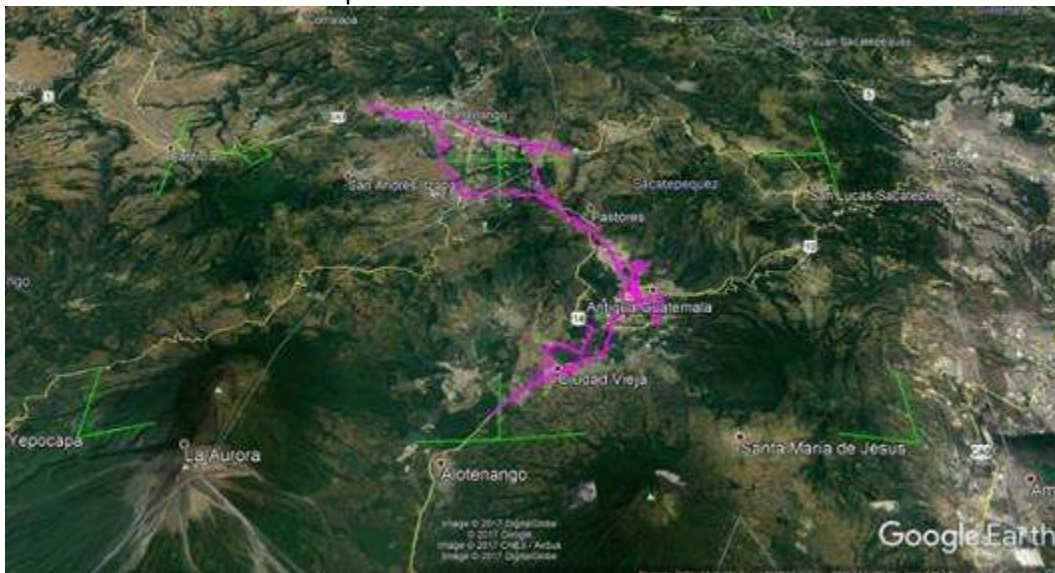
Comalapa
San Juan Sacatepéquez
1
Parramos
San Andrés Itzapa
Sacatepéquez
San Lucas Sacatepéquez
Pastores
10
Antigua Guatemala
14
Ciudad Vieja
Yepocapa
La Aurora
Alotenango
Santa María de Jesús
Image © 2017 DigitalGlobe
Image © 2017 Google
Image © 2017 CNES / Airbus
Image © 2017 DigitalGlobe
Google Earth